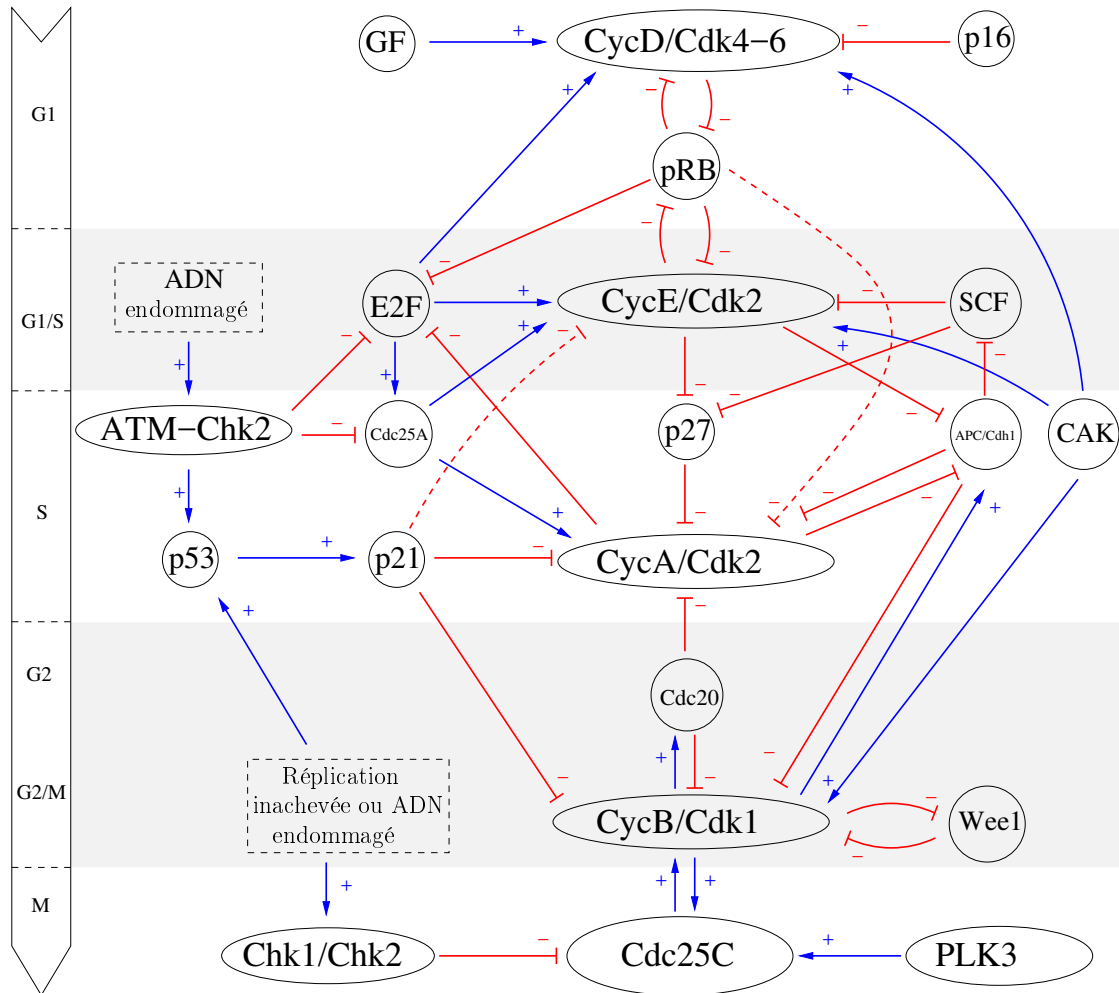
G1

G1/S

S

G2

G2/M

M

GF

CycD/Cdk4−6

p16

pRB

ADN endommagé

E2F

CycE/Cdk2

SCF

ATM−Chk2

Cdc25A

p27

APC/Cdh1

CAK

p53

p21

CycA/Cdk2

Cdc20

Réplication inachevée ou ADN endommagé

CycB/Cdk1

Wee1

Chk1/Chk2

Cdc25C

PLK3

+ + + + + + + + + + + + + + + + + +

− − − − − − − − − − − − − − − − − − − − − − − −